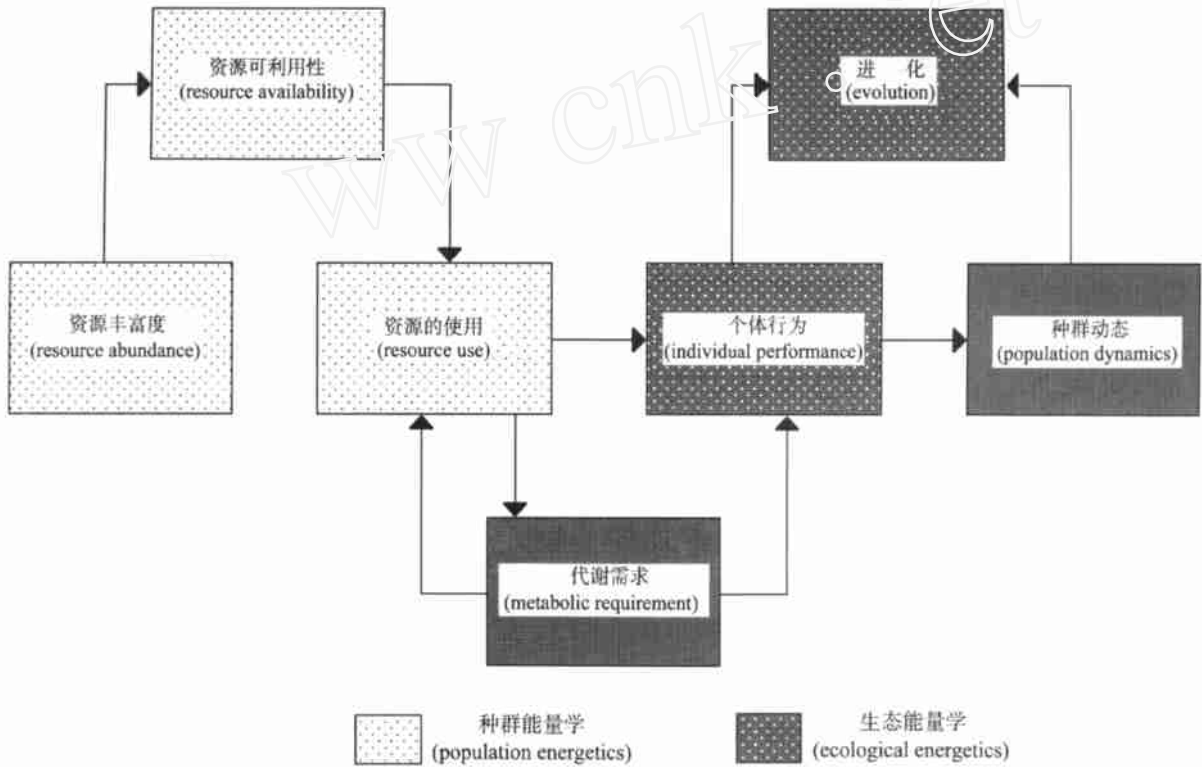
资源可利用性
(resource availability)

进 化
(evolution)

资源丰富度
(resource abundance)

资源的使用
(resource use)

个体行为
(individual performance)

种群动态
(population dynamics)

代谢需求
(metabolic requirement)

种群能量学
(population energetics)

生态能量学
(ecological energetics)

www.cnki.net